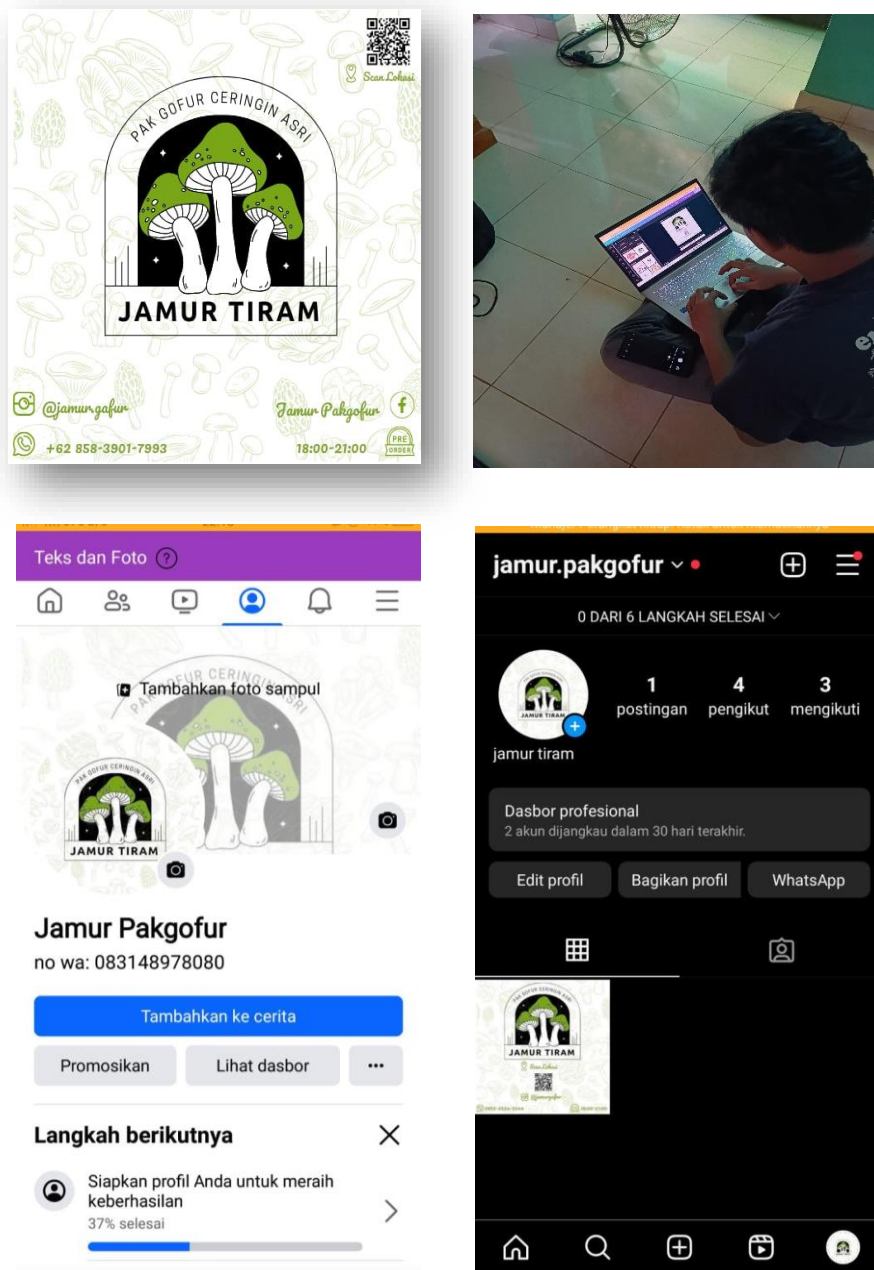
Scan Lokasi

PAK GOFUR CERINGIN ASRI

JAMUR TIRAM

@jamurgofur

Jamur Pakgofur

+62 858-3901-7993

18:00-21:00

PRE ORDER

Teks dan Foto

Tambahkan foto sampul

PAK GOFUR CERINGIN ASRI

JAMUR TIRAM

Jamur Pakgofur

no wa: 083148978080

Tambahkan ke cerita

Promosikan

Lihat dasbor

...

Langkah berikutnya

Siapkan profil Anda untuk meraih keberhasilan

37% selesai

jamur.pakgofur

0 DARI 6 LANGKAH SELESAI

1 postingan

4 pengikut

3 mengikuti

jamur tiram

Dasbor profesional

2 akun dijangkau dalam 30 hari terakhir.

Edit profil

Bagikan profil

WhatsApp

JAMUR TIRAM